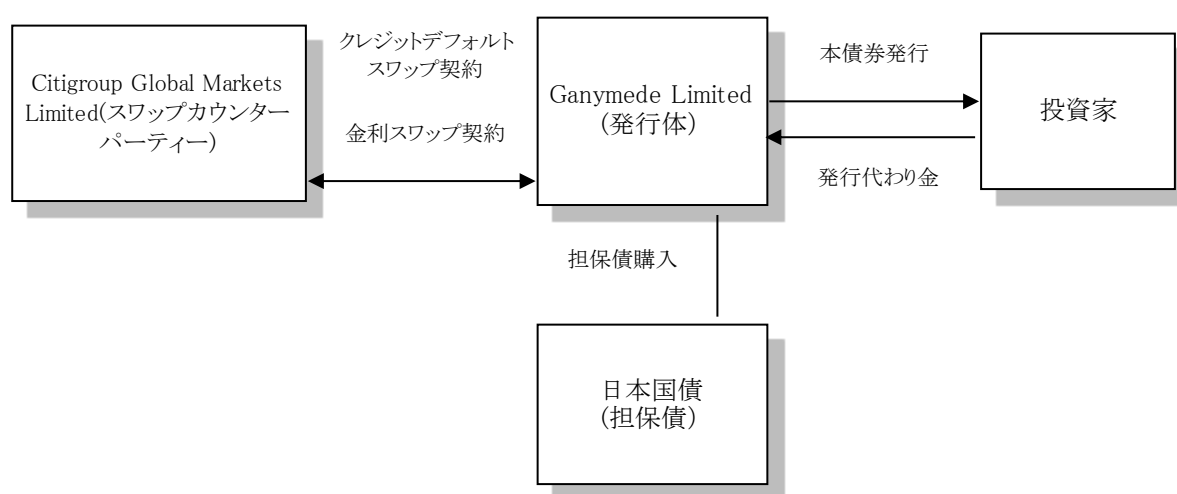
Citigroup Global Markets Limited(スワップカウンターパーティー)

クレジットデフォルトスワップ契約

金利スワップ契約

Ganymede Limited
(発行体)

本債券発行

発行代わり金

投資家

担保債購入

日本国債
(担保債)